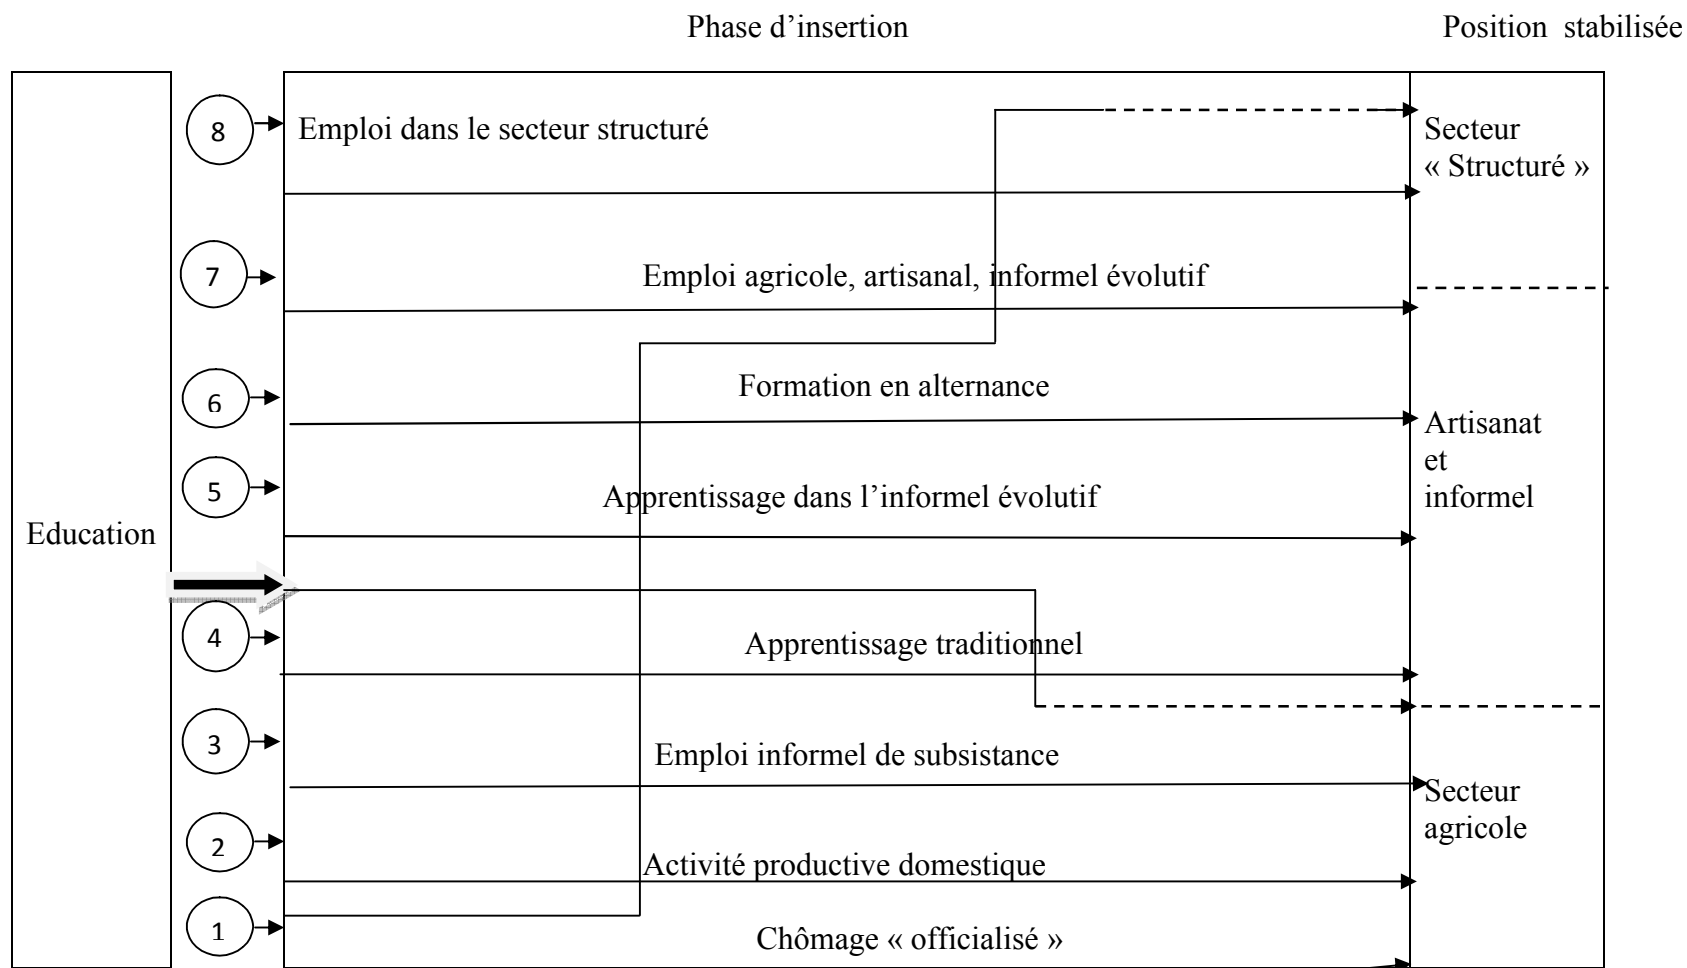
Phase d’insertion

Position stabilisée

Education

8

Emploi dans le secteur structuré

Secteur « Structuré »

7

Emploi agricole, artisanal, informel évolutif

6

Formation en alternance

Artisanat et informel

5

Apprentissage dans l’informel évolutif

4

Apprentissage traditionnel

3

Emploi informel de subsistance

Secteur agricole

2

Activité productive domestique

1

Chômage « officialisé »